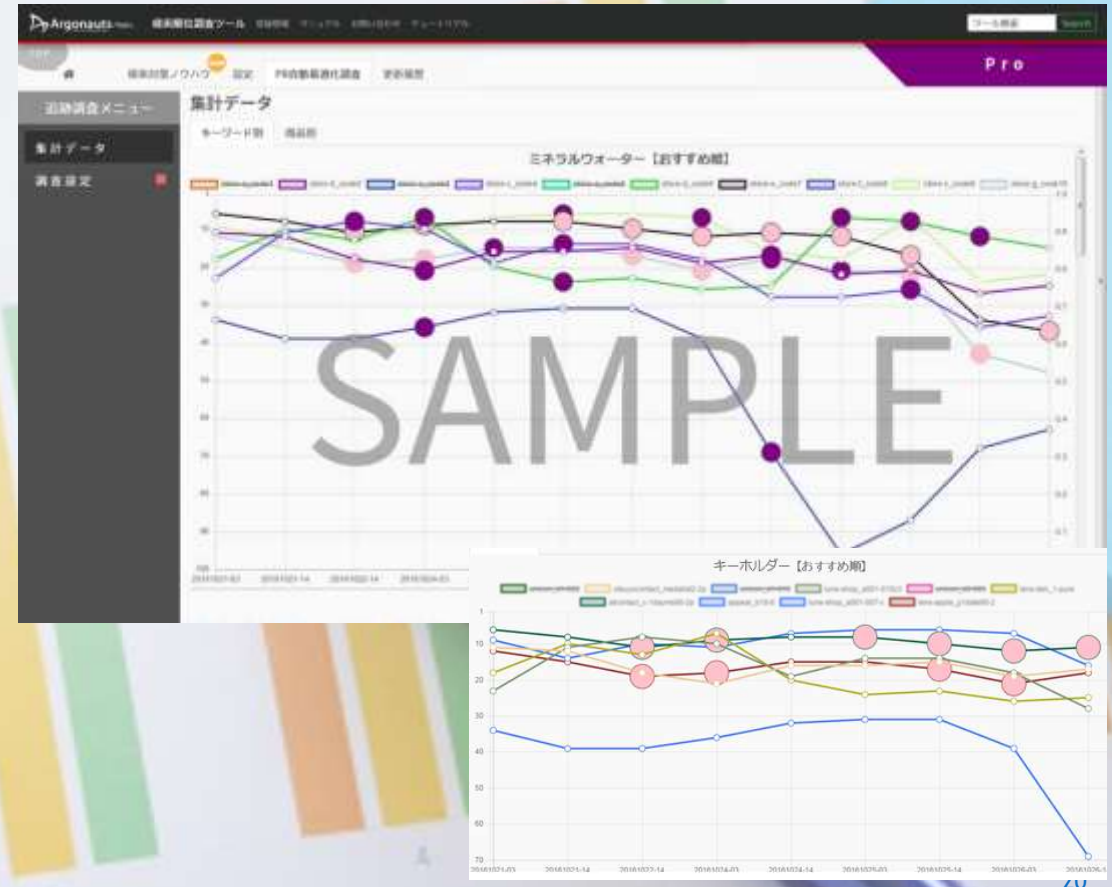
Argonauts
検索順位調査ツール
検索
Pro
TOP
検索対策ノウハウ
設定
PB自動最適化調査
更新履歴
追跡調査メニュー
集計データ
調査設定
集計データ
キーワード別
商品別
ミネラルウォーター【おすすめ順】
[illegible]
SAMPLE
キーホルダー【おすすめ順】
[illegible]
1
10
20
30
40
50
60
70
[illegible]
20